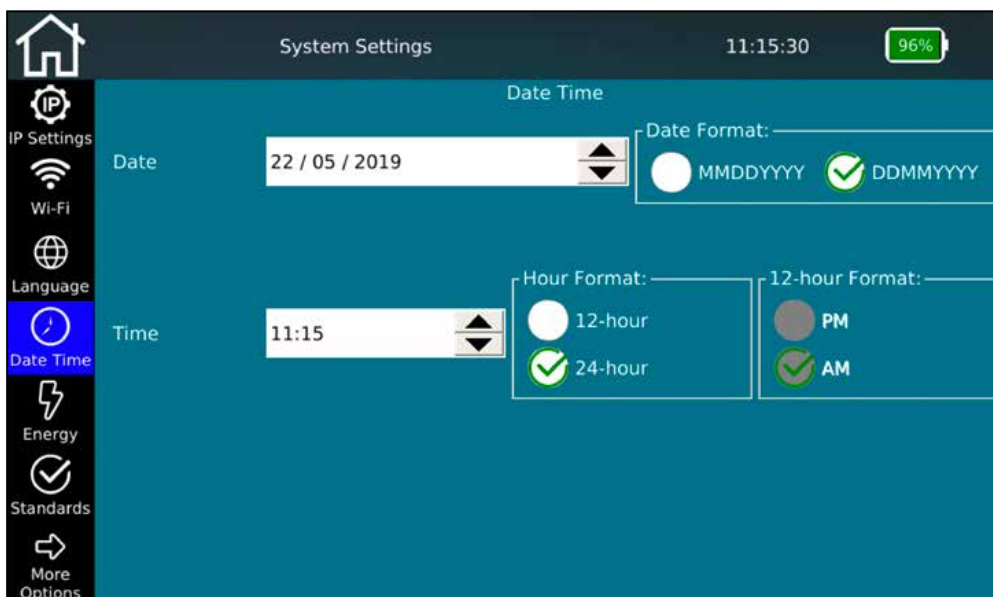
System Settings

11:15:30

96%

IP

IP Settings

Wi-Fi

Language

Date Time

Energy

Standards

More Options

Date Time

Date

22 / 05 / 2019

Date Format:

MMDDYYYY

DDMMYYYY

Time

11:15

Hour Format:

12-hour

24-hour

12-hour Format:

PM

AM